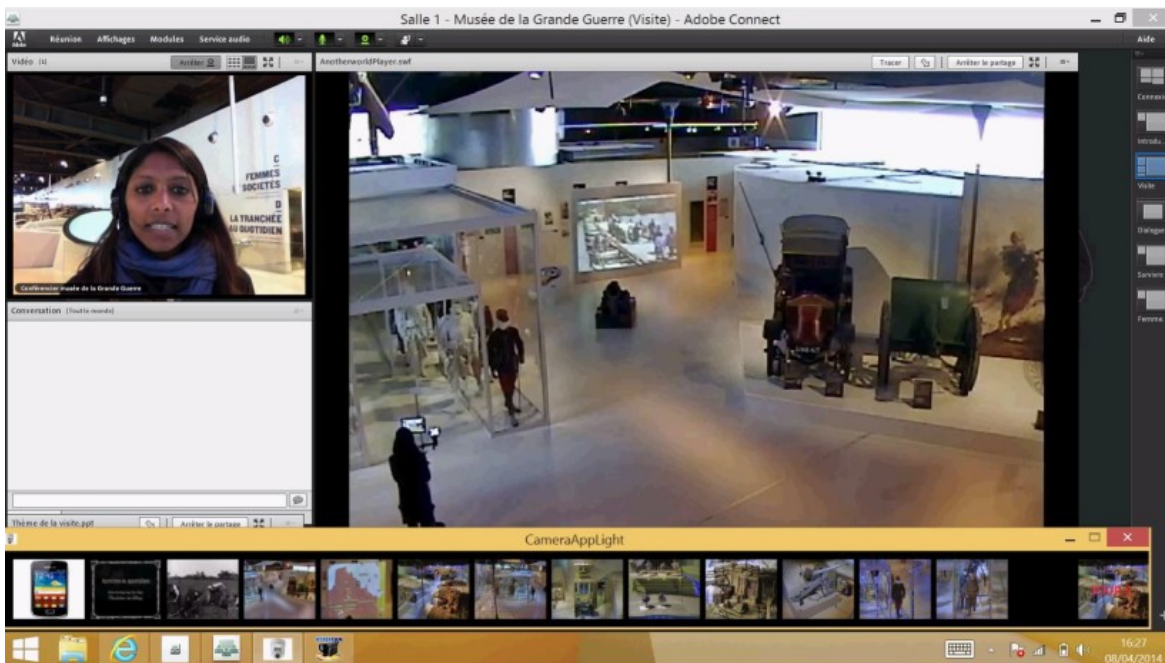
Salle 1 - Musée de la Grande Guerre (Visite) - Adobe Connect

Aide

Réunion Affichages Modules Service audio

Vidéo (1)

Arrêter

C
FEMMES
SOCIETES
D
LA TRANCHEE
AU QUOTIDIEN

Conférencier musée de la Grande Guerre

Conversation (Tout le monde)

Thème de la visite.ppt

Arrêter le partage

AnotherworldPlayer.swf

Tracer

Arrêter le partage

Connexi

Introdu

Visite

Dialogue

Sonière

Femme

CameraAppLight

16:27
08/04/2014